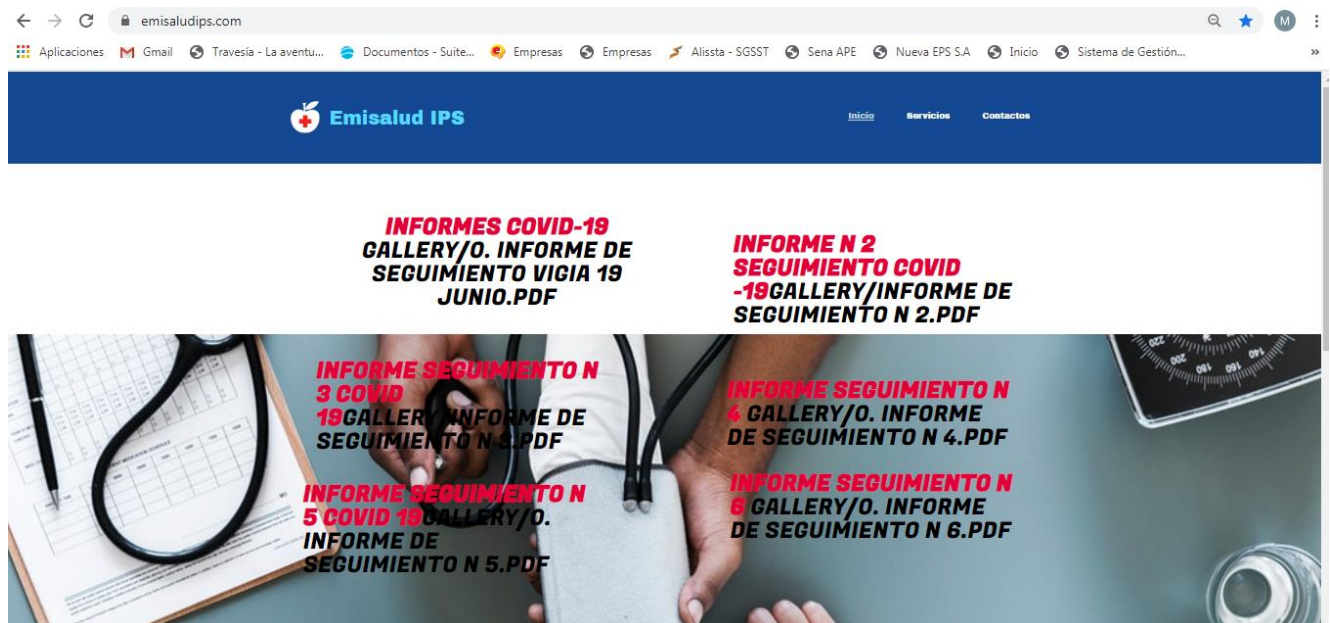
emisaludips.com

Aplicaciones Gmail Travesía - La aventu... Documentos - Suite... Empresas Empresas Alissta - SGSST Sena APE Nueva EPS S.A Inicio Sistema de Gestión...

Emisalud IPS

Inicio Servicios Contactos

INFORMES COVID-19 GALLERY/0. INFORME DE SEGUIMIENTO VIGIA 19 JUNIO.PDF

INFORME N 2 SEGUIMIENTO COVID -19GALLERY/INFORME DE SEGUIMIENTO N 2.PDF

INFORME SEGUIMIENTO N 3 COVID 19GALLERY/INFORME DE SEGUIMIENTO N 3.PDF

INFORME SEGUIMIENTO N 4 GALLERY/0. INFORME DE SEGUIMIENTO N 4.PDF

INFORME SEGUIMIENTO N 5 COVID 19GALLERY/0. INFORME DE SEGUIMIENTO N 5.PDF

INFORME SEGUIMIENTO N 6 GALLERY/0. INFORME DE SEGUIMIENTO N 6.PDF